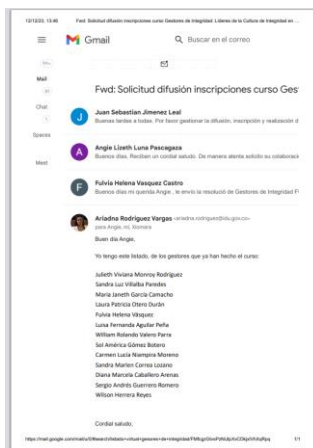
12/12/23, 13:46 Fwd: Solicitud difusión inscripciones curso Gestores de Integridad. Líderes de la Cultura de Integridad en ...

Gmail

Buscar en el correo

Mail

Chat

Spaces

Meet

Fwd: Solicitud difusión inscripciones curso Ges

Juan Sebastian Jimenez Leal
Buenas tardes a todas. Por favor gestionar la difusión, inscripción y realización d

Angie Lizeth Luna Pascagaza
Buenos días. Reciban un cordial saludo. De manera atenta solicito su colaboració

Fulvia Helena Vasquez Castro
Buenos días mi querida Angie, te envio la resolució de Gestores de Integridad F

Ariadna Rodriguez Vargas <ariadna.rodriguez@idu.gov.co>
para Angie, mí, Xiomara

Buen día Angie,

Yo tengo este listado, de los gestores que ya han hecho el curso:

Julieth Viviana Monroy Rodríguez
Sandra Luz Villalba Paredes
María Janeth García Camacho
Laura Patricia Otero Durán
Fulvia Helena Vásquez
Luisa Fernanda Aguilar Peña
William Rolando Valero Parra
Sol América Gómez Botero
Carmen Lucía Niampira Moreno
Sandra Marlen Correa Lozano
Diana Marcela Caballero Arenas
Sergio Andrés Guerrero Romero
Wilson Herrera Reyes

Cordial saludo,

https://mail.google.com/mail/u/0/#search/lideres+virtual+gestores+de+integridad/FMfcgzGtxxPzhfzdyXvCDkjvhXrbjRpq 1/1